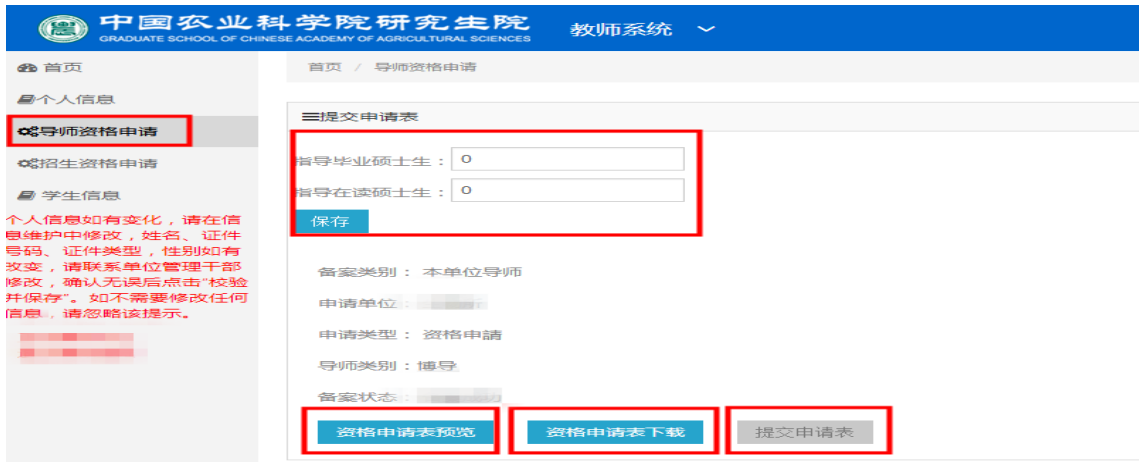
中国农业科学院研究生院
GRADUATE SCHOOL OF CHINESE ACADEMY OF AGRICULTURAL SCIENCES
教师系统

首页
个人信息
导师资格申请
招生资格申请
学生信息

个人信息如有变化，请在信息维护中修改，姓名、证件号码、证件类型，性别如有改变，请联系单位管理干部修改，确认无误后点击"校验并保存"。如不需要修改任何信息，请忽略该提示。

首页 / 导师资格申请

提交申请表

指导毕业硕士生： 0
指导在读硕士生： 0
保存

备案类别： 本单位导师
申请单位：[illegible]
申请类型： 资格申請
导师类别：博导
备案状态：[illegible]

资格申请表预览
资格申请表下载
提交申请表